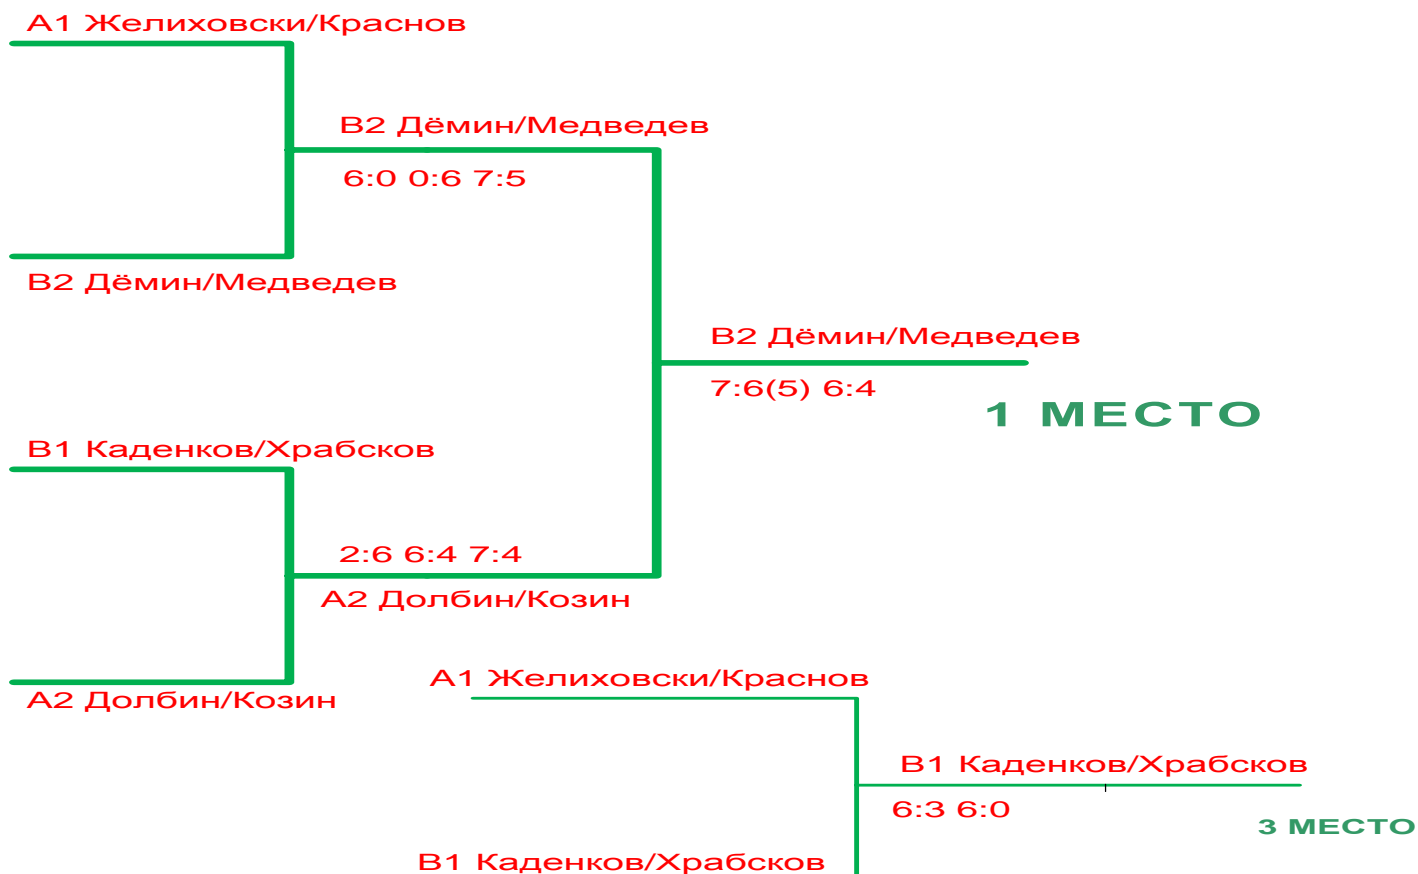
A1 Желиховски/Краснов

B2 Дёмин/Медведев

6:0 0:6 7:5

B2 Дёмин/Медведев

B2 Дёмин/Медведев

7:6(5) 6:4

1 МЕСТО

B1 Каденков/Храбсков

2:6 6:4 7:4

A2 Долбин/Козин

A2 Долбин/Козин

A1 Желиховски/Краснов

B1 Каденков/Храбсков

6:3 6:0

3 МЕСТО

B1 Каденков/Храбсков